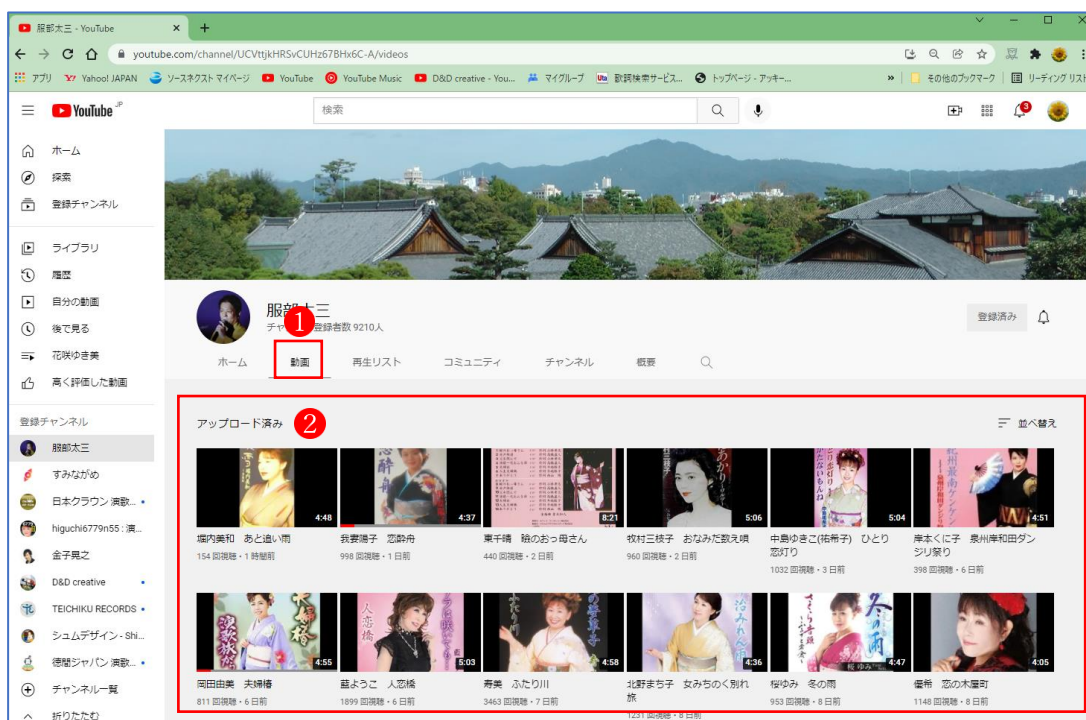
服部太三 - YouTube ×  +

youtube.com/channel/UCVttjkHRSvCUHz67BHx6C-A/videos

アプリ Yahoo! JAPAN ソースネクスト マイページ YouTube YouTube Music D&D creative - You... マイグループ 歌詞検索サービス... トップページ - アッキー... » その他のブックマーク リーディング リスト

YouTube JP

検索

3

ホーム
探索
登録チャンネル
ライブラリ
履歴
自分の動画
後で見る
花咲ゆき美
高く評価した動画

登録チャンネル
服部太三
すみながめ
日本クラウン 演歌...
higuchi6779n55 : 演...
金子晃之
D&D creative
TEICHIKU RECORDS
シュムデザイン - Shi...
徳間ジャパン 演歌...
チャンネル一覧
折りたたむ

服部太三
チャ 登録者数 9210人
1
登録済み

ホーム 動画 再生リスト コミュニティ チャンネル 概要

アップロード済み 2
並べ替え

4:48
堀内美和 あと追い雨
154 回視聴・1 時間前

4:37
我妻陽子 忍酔舟
998 回視聴・1 日前

8:21
東千晴 鯨のおっ母さん
440 回視聴・2 日前

5:06
牧村三枝子 おなみだ数え唄
960 回視聴・2 日前

5:04
中島ゆきこ(祐希子) ひとり恋灯り
1032 回視聴・3 日前

4:51
岸本くに子 泉州岸和田ダンジリ祭り
398 回視聴・6 日前

4:55
岡田由美 夫婦椿
811 回視聴・6 日前

5:03
藍ようこ 人恋橋
1899 回視聴・6 日前

4:58
寿美 ふたり川
3463 回視聴・7 日前

4:36
北野まち子 女みちのく別れ旅
1231 回視聴・8 日前

4:47
桜ゆみ 冬の雨
953 回視聴・8 日前

4:05
優希 恋の木屋町
1148 回視聴・8 日前